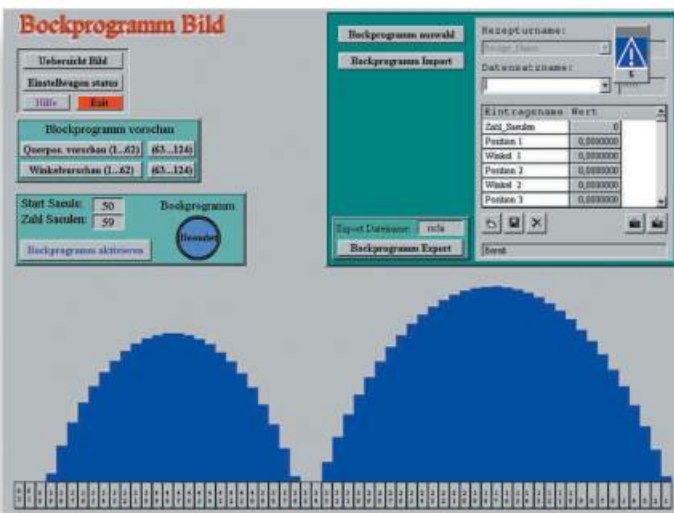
Bockprogramm Bild

Uebersicht Bild

Einstellwagen status

Hilfe

Exit

Blockprogramm vorschau

Querpos. vorschau (1...62)

(63...124)

Winkelvorschau (1...62)

(63...124)

Start Saeule: 50

Zahl Saeulen: 59

Bockprogramm

Bockprogramm aktivieren

Beendet

Bockprogramm auswahl

Bockprogramm Import

Rezepturname:

Datensatzname:

Eintragname Wert

| Eintragname | Wert |
|---|---|
| Zahl_Saeulen | 0 |
| Position 1 | 0,0000000 |
| Winkel 1 | 0,0000000 |
| Position 2 | 0,0000000 |
| Winkel 2 | 0,0000000 |
| Position 3 | 0,0000000 |

Export Dateiname: rcfa

Bockprogramm Export

Bereit

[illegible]